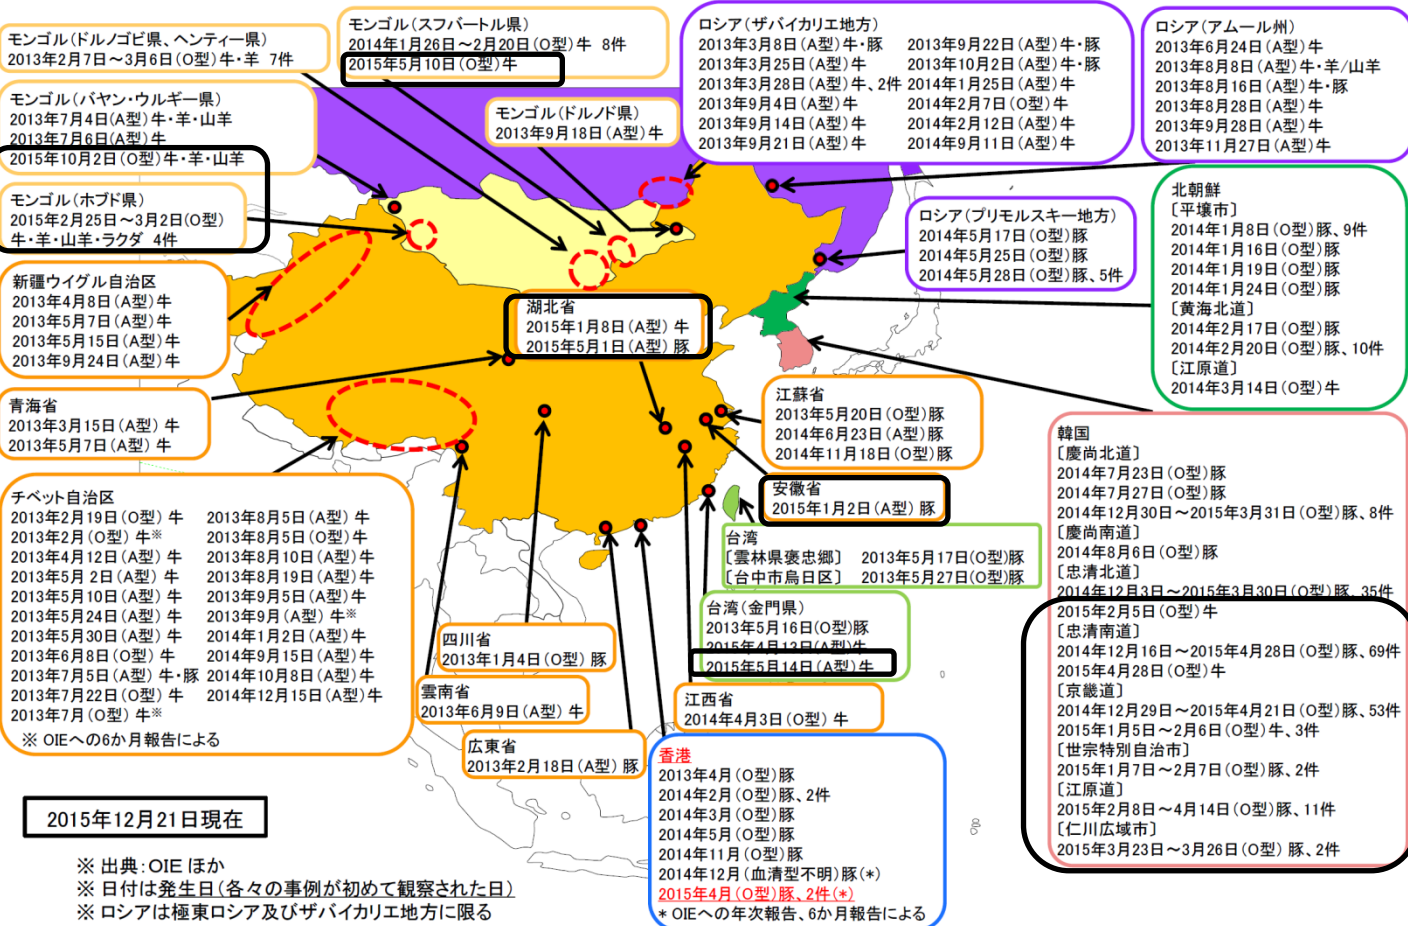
モンゴル（ドルノゴビ県、ヘンティー県）
2013年2月7日～3月6日（O型）牛・羊 7件

モンゴル（スフバートル県）
2014年1月26日～2月20日（O型）牛 8件
2015年5月10日（O型）牛

ロシア（ザバイカリエ地方）
2013年3月8日（A型）牛・豚
2013年3月25日（A型）牛
2013年3月28日（A型）牛、2件
2013年9月4日（A型）牛
2013年9月14日（A型）牛
2013年9月21日（A型）牛
2013年9月22日（A型）牛・豚
2013年10月2日（A型）牛・豚
2014年1月25日（A型）牛
2014年2月7日（O型）牛
2014年2月12日（A型）牛
2014年9月11日（A型）牛

ロシア（アムール州）
2013年6月24日（A型）牛
2013年8月8日（A型）牛・羊/山羊
2013年8月16日（A型）牛・豚
2013年8月28日（A型）牛
2013年9月28日（A型）牛
2013年11月27日（A型）牛

モンゴル（バヤン・ウルギー県）
2013年7月4日（A型）牛・羊・山羊
2013年7月6日（A型）牛
2015年10月2日（O型）牛・羊・山羊

モンゴル（ドルノド県）
2013年9月18日（A型）牛

モンゴル（ホブド県）
2015年2月25日～3月2日（O型）
牛・羊・山羊・ラクダ 4件

北朝鮮
〔平壌市〕
2014年1月8日（O型）豚、9件
2014年1月16日（O型）豚
2014年1月19日（O型）豚
2014年1月24日（O型）豚
〔黄海北道〕
2014年2月17日（O型）豚
2014年2月20日（O型）豚、10件
〔江原道〕
2014年3月14日（O型）牛

ロシア（プリモルスキー地方）
2014年5月17日（O型）豚
2014年5月25日（O型）豚
2014年5月28日（O型）豚、5件

新疆ウイグル自治区
2013年4月8日（A型）牛
2013年5月7日（A型）牛
2013年5月15日（A型）牛
2013年9月24日（A型）牛

湖北省
2015年1月8日（A型）牛
2015年5月1日（A型）豚

青海省
2013年3月15日（A型）牛
2013年5月7日（A型）牛

江蘇省
2013年5月20日（O型）豚
2014年6月23日（A型）豚
2014年11月18日（O型）豚

韓国
〔慶尚北道〕
2014年7月23日（O型）豚
2014年7月27日（O型）豚
2014年12月30日～2015年3月31日（O型）豚、8件
〔慶尚南道〕
2014年8月6日（O型）豚
〔忠清北道〕
2014年12月3日～2015年3月30日（O型）豚、35件
2015年2月5日（O型）牛
〔忠清南道〕
2014年12月16日～2015年4月28日（O型）豚、69件
2015年4月28日（O型）牛
〔京畿道〕
2014年12月29日～2015年4月21日（O型）豚、53件
2015年1月5日～2月6日（O型）牛、3件
〔世宗特別自治市〕
2015年1月7日～2月7日（O型）豚、2件
〔江原道〕
2015年2月8日～4月14日（O型）豚、11件
〔仁川広域市〕
2015年3月23日～3月26日（O型）豚、2件

安徽省
2015年1月2日（A型）豚

チベット自治区
2013年2月19日（O型）牛
2013年2月（O型）牛※
2013年4月12日（A型）牛
2013年5月 2日（A型）牛
2013年5月10日（A型）牛
2013年5月24日（A型）牛
2013年5月30日（A型）牛
2013年6月8日（O型）牛
2013年7月5日（A型）牛・豚
2013年7月22日（O型）牛
2013年7月（O型）牛※
2013年8月5日（A型）牛
2013年8月5日（O型）牛
2013年8月10日（A型）牛
2013年8月19日（A型）牛
2013年9月5日（A型）牛
2013年9月（A型）牛※
2014年1月2日（A型）牛
2014年9月15日（A型）牛
2014年10月8日（A型）牛
2014年12月15日（A型）牛
※ OIEへの6か月報告による

台湾
〔雲林県褒忠郷〕 2013年5月17日（O型）豚
〔台中市烏日区〕 2013年5月27日（O型）豚

台湾（金門県）
2013年5月16日（O型）豚
2015年4月13日（A型）牛
2015年5月14日（A型）牛

四川省
2013年1月4日（O型）豚

雲南省
2013年6月9日（A型）牛

江西省
2014年4月3日（O型）牛

広東省
2013年2月18日（A型）豚

香港
2013年4月（O型）豚
2014年2月（O型）豚、2件
2014年3月（O型）豚
2014年5月（O型）豚
2014年11月（O型）豚
2014年12月（血清型不明）豚（*）
2015年4月（O型）豚、2件（*）
* OIEへの年次報告、6か月報告による

2015年12月21日現在

※ 出典：OIE ほか
※ 日付は発生日（各々の事例が初めて観察された日）
※ ロシアは極東ロシア及びザバイカリエ地方に限る